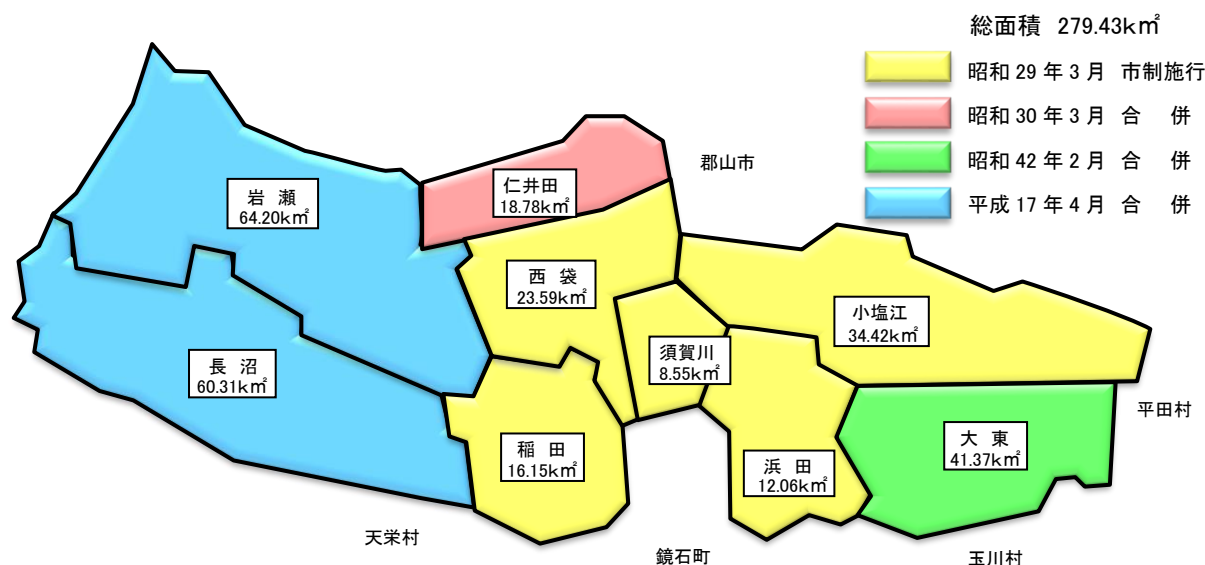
総面積 279.43k㎡

昭和 29 年 3 月 市制施行

昭和 30 年 3 月 合 併

昭和 42 年 2 月 合 併

平成 17 年 4 月 合 併

郡山市

岩 瀬
64.20k㎡

仁井田
18.78k㎡

西 袋
23.59k㎡

小塩江
34.42k㎡

須賀川
8.55k㎡

長 沼
60.31k㎡

稲 田
16.15k㎡

浜 田
12.06k㎡

大 東
41.37k㎡

平田村

天栄村

鏡石町

玉川村